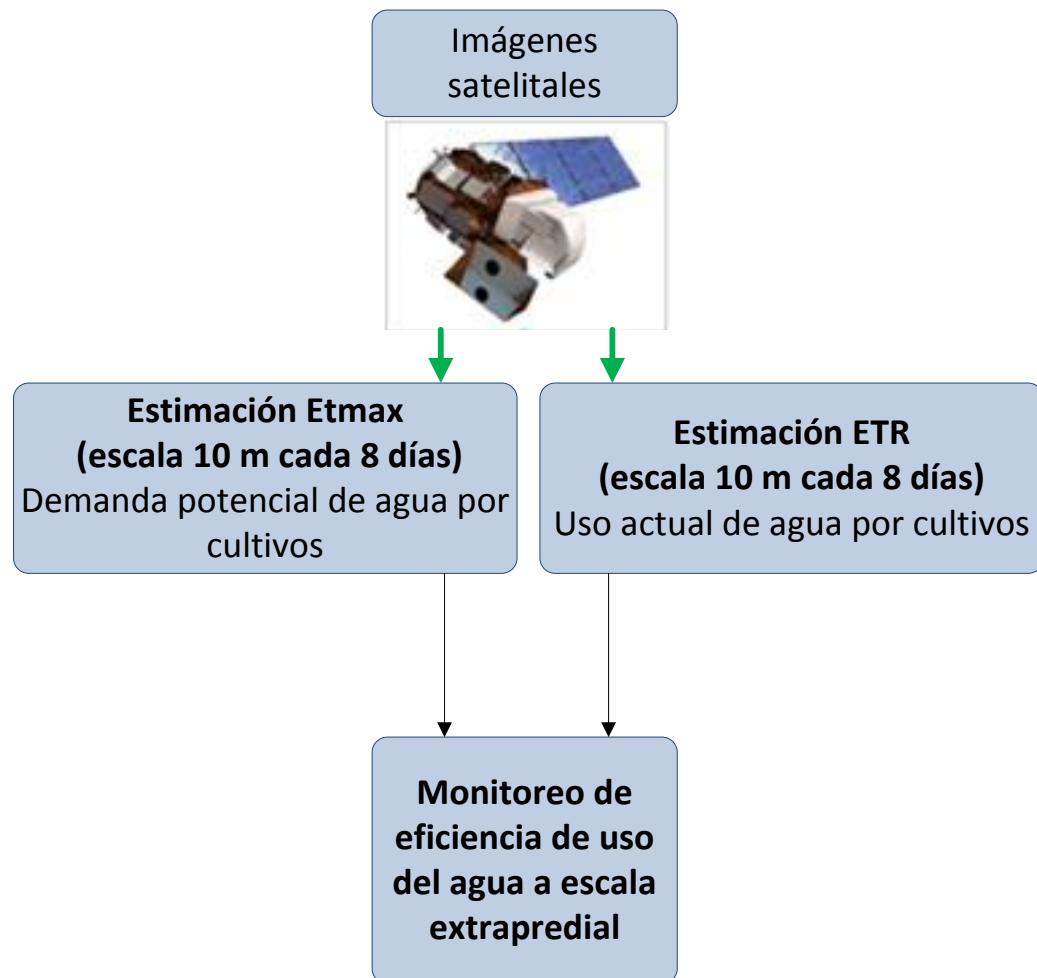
Imágenes satelitales

Estimación Etmax
(escala 10 m cada 8 días)
Demanda potencial de agua por cultivos

Estimación ETR
(escala 10 m cada 8 días)
Uso actual de agua por cultivos

Monitoreo de eficiencia de uso del agua a escala extrapredial